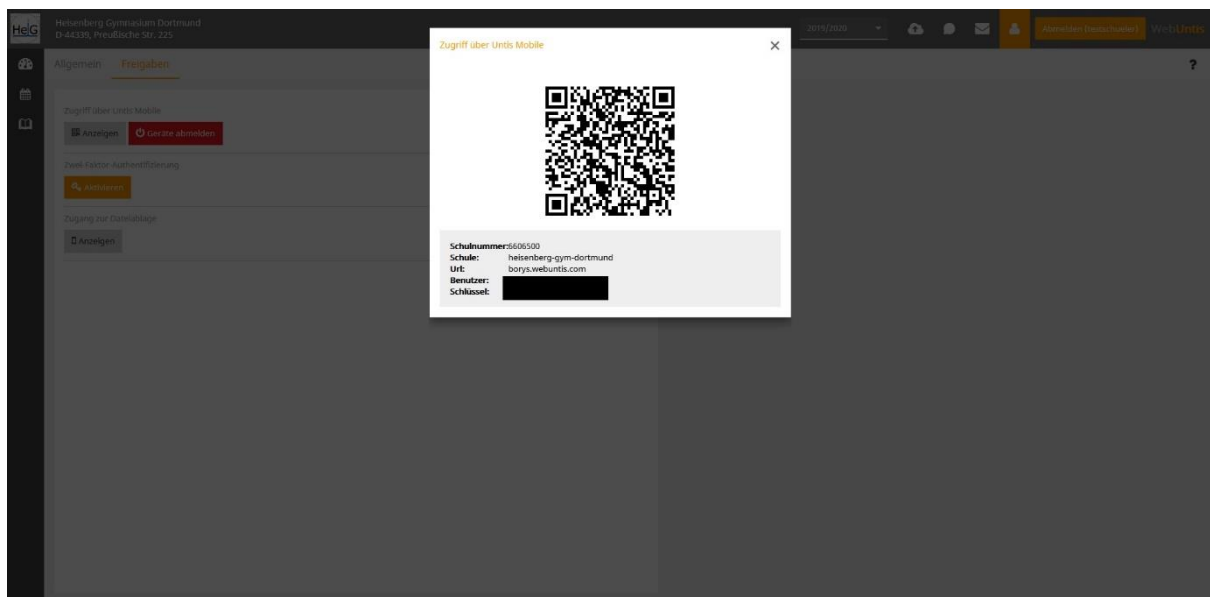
HelG

Heisenberg Gymnasium Dortmund
D-44339, Preußische Str. 225

2019/2020

Abmelden (Testschueler)

WebUntis

Allgemein Freigaben

?

Zugriff über Untis Mobile

Anzeigen

Geräte abmelden

Zwei-Faktor-Authentifizierung

Aktivieren

Zugang zur Dateiablage

Anzeigen

Zugriff über Untis Mobile

×

Schulnummer: 6606500
Schule: heisenberg-gym-dortmund
Url: borys.webuntis.com
Benutzer:
Schlüssel: